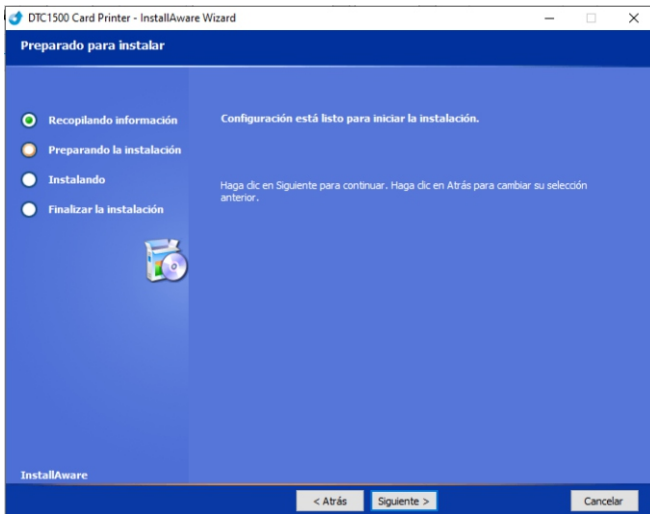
DTC1500 Card Printer - InstallAware Wizard

Preparado para instalar

Recopilando información

Preparando la instalación

Instalando

Finalizar la instalación

Configuración está listo para iniciar la instalación.

Haga clic en Siguiente para continuar. Haga clic en Atrás para cambiar su selección anterior.

InstallAware

< Atrás

Siguiente >

Cancelar